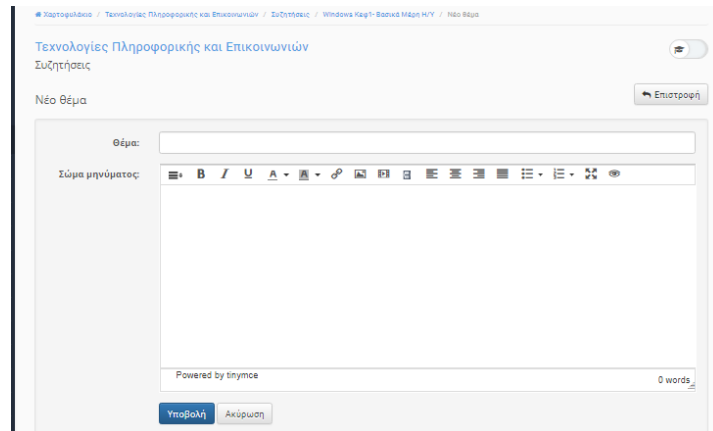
Χαρτοφυλάκιο / Τεχνολογίες Πληροφορικής και Επικοινωνιών / Συζητήσεις / Windows Κεφ1- Βασικά Μέρη Η/Υ / Νέο θέμα

Τεχνολογίες Πληροφορικής και Επικοινωνιών
Συζητήσεις

Νέο θέμα

Επιστροφή

Θέμα:

Σώμα μηνύματος:

B I U

Powered by tinymce

0 words

Υποβολή Ακύρωση